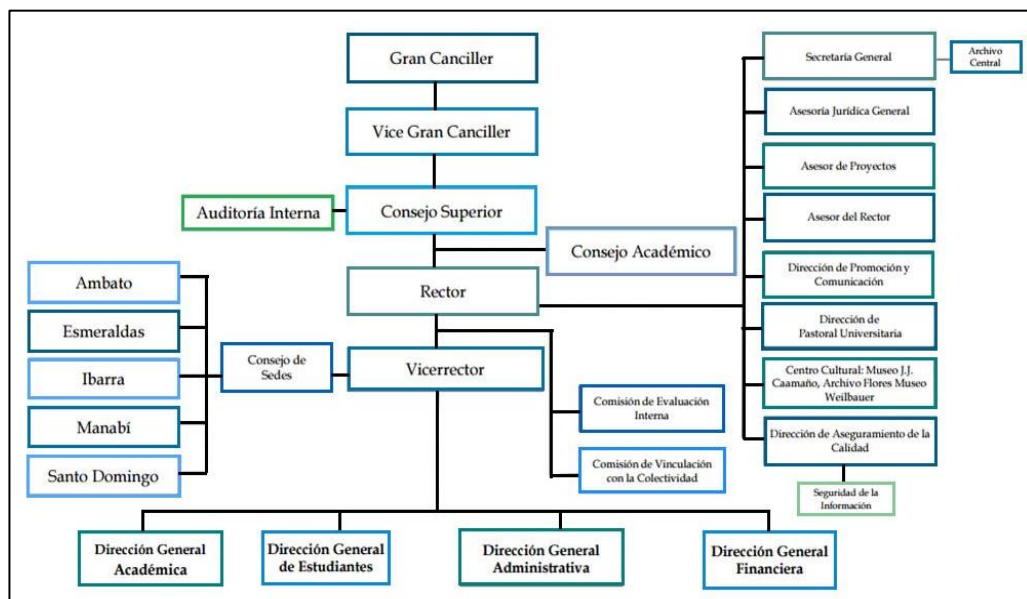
Gran Canciller

Vice Gran Canciller

Auditoría Interna

Consejo Superior

Consejo Académico

Rector

Ambato

Esmeraldas

Ibarra

Manabí

Santo Domingo

Consejo de Sedes

Vicerrector

Comisión de Evaluación Interna

Comisión de Vinculación con la Colectividad

Secretaría General

Archivo Central

Asesoría Jurídica General

Asesor de Proyectos

Asesor del Rector

Dirección de Promoción y Comunicación

Dirección de Pastoral Universitaria

Centro Cultural: Museo J.J. Caamaño, Archivo Flores Museo Weilbauer

Dirección de Aseguramiento de la Calidad

Seguridad de la Información

Dirección General Académica

Dirección General de Estudiantes

Dirección General Administrativa

Dirección General Financiera